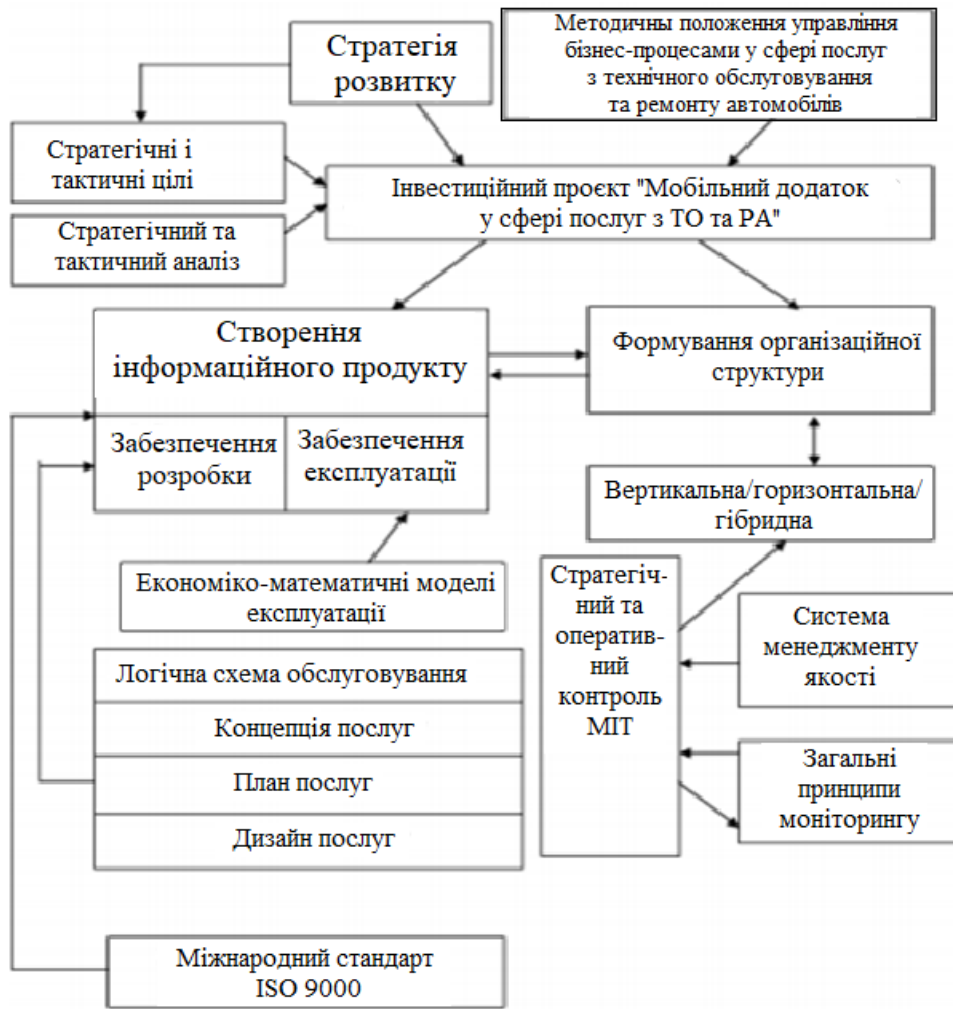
Стратегія розвитку

Методичны положення управління бізнес-процесами у сфері послуг з технічного обслуговування та ремонту автомобілів

Стратегічні і тактичні цілі

Стратегічний та тактичний аналіз

Інвестиційний проєкт "Мобільний додаток у сфері послуг з ТО та РА"

Створення інформаційного продукту

Забезпечення розробки

Забезпечення експлуатації

Формування організаційної структури

Вертикальна/горизонтальна/гібридна

Економіко-математичні моделі експлуатації

Стратегічний та оперативний контроль МІТ

Система менеджменту якості

Логічна схема обслуговування

Концепція послуг

План послуг

Дизайн послуг

Загальні принципи моніторингу

Міжнародний стандарт ISO 9000